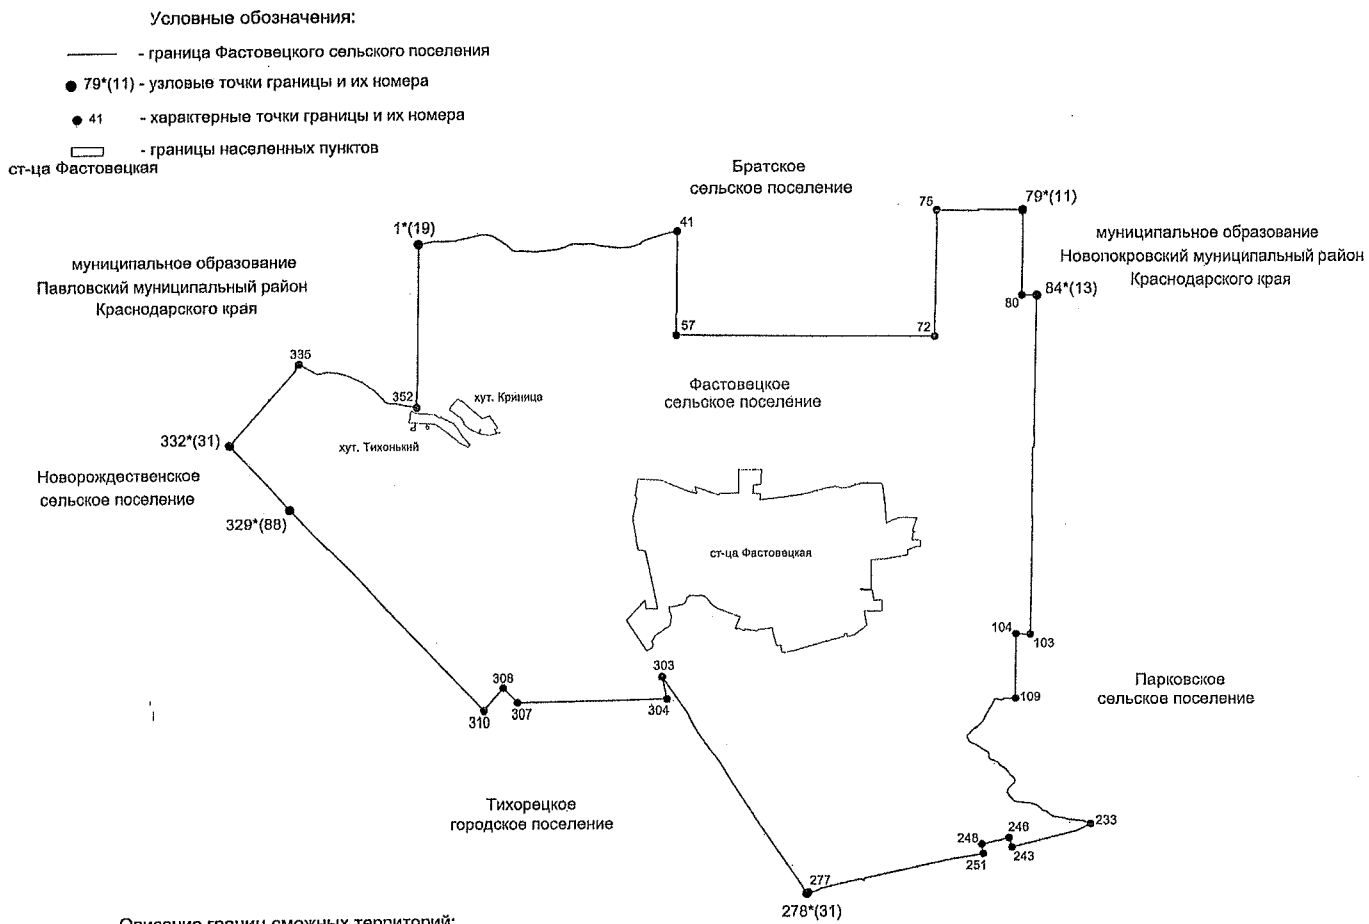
Условные обозначения:

- граница Фастовецкого сельского поселения

79*(11) - узловые точки границы и их номера

41 - характерные точки границы и их номера

- границы населенных пунктов

ст-ца Фастовецкая

Братское
сельское поселение

75

79*(11)

муниципальное образование
Новопокровский муниципальный район
Краснодарского края

1*(19)

41

муниципальное образование
Павловский муниципальный район
Краснодарского края

80

84*(13)

57

72

335

Фастовецкое
сельское поселение

352

хут. Криница

332*(31)

хут. Тихонький

Новорождественское
сельское поселение

329*(88)

ст-ца Фастовецкая

104

103

303

Парковское
сельское поселение

308

109

310

307

304

Тихорецкое
городское поселение

233

248

246

251

243

277

278*(31)

Описание границ смежных территорий: